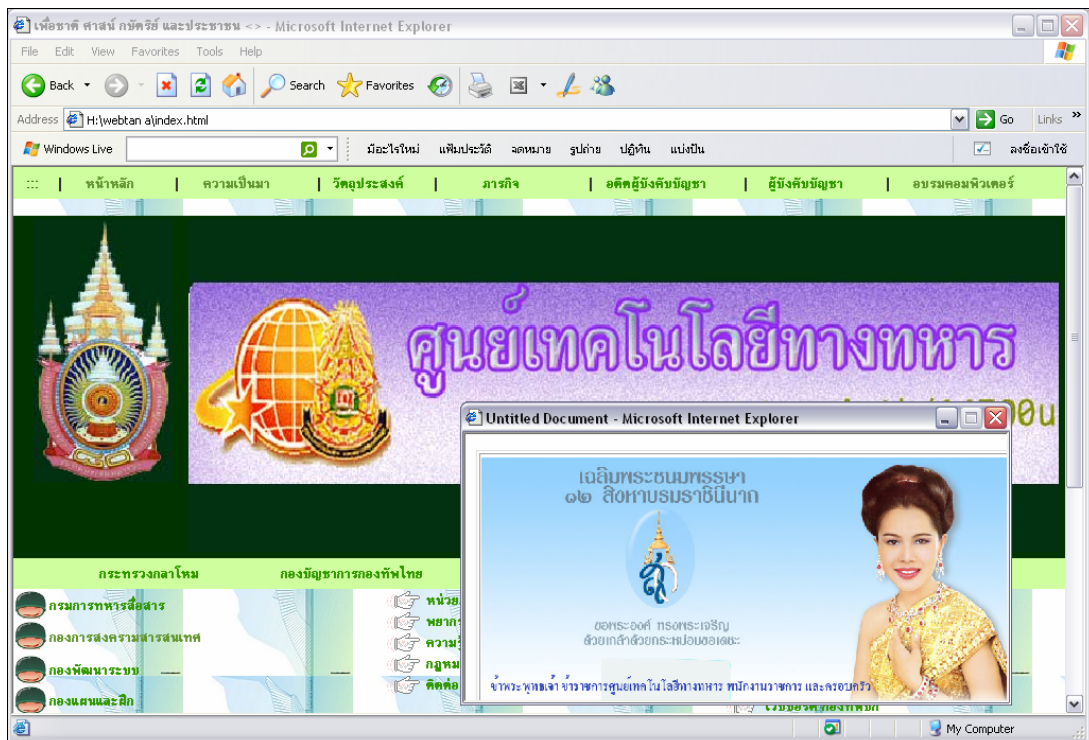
เพื่อชาติ ศาสน์ กษัตริย์ และประชาชน <> - Microsoft Internet Explorer

File Edit View Favorites Tools Help

Back Search Favorites

Address H:\webtan a\index.html Go Links

Windows Live มีอะไรใหม่ แฟ้มประวัติ จดหมาย รูปถ่าย ปฏิทิน แบ่งปัน ลงชื่อเข้าใช้

::: | หน้าหลัก | ความเป็นมา | วัตถุประสงค์ | ภารกิจ | อดีตผู้บังคับบัญชา | ผู้บังคับบัญชา | อบรมคอมพิวเตอร์

ศูนย์เทคโนโลยีทางทหาร

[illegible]น

กระทรวงกลาโหม กองบัญชาการกองทัพไทย

กรมการทหารสื่อสาร

กองการสงครามสารสนเทศ

กองพัฒนาระบบ

กองแผนและฝึก

หน่วย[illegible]

พยาก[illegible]

ความ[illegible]

กฎหม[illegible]

ติดต่อ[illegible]

Untitled Document - Microsoft Internet Explorer

เฉลิมพระชนมพรรษา
๑๒ สิงหาบรมราชินีนาถ

ขอพระองค์ ทรงพระเจริญ
ด้วยเกล้าด้วยกระหม่อมขอเดชะ

ข้าพระพุทธเจ้า ข้าราชการศูนย์เทคโนโลยีทางทหาร พนักงานราชการ และครอบครัว

My Computer